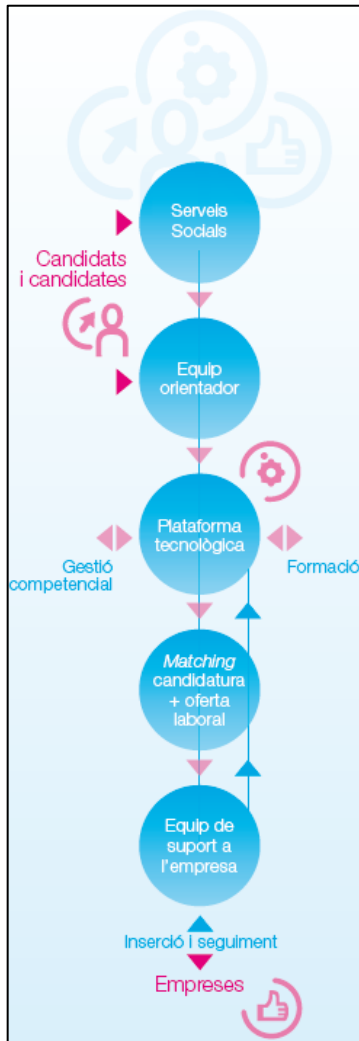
Serveis Socials

Candidats i candidates

Equip orientador

Plataforma tecnològica

Gestió competencial

Formació

*Matching* candidatura + oferta laboral

Equip de suport a l'empresa

Inserció i seguiment

Empreses